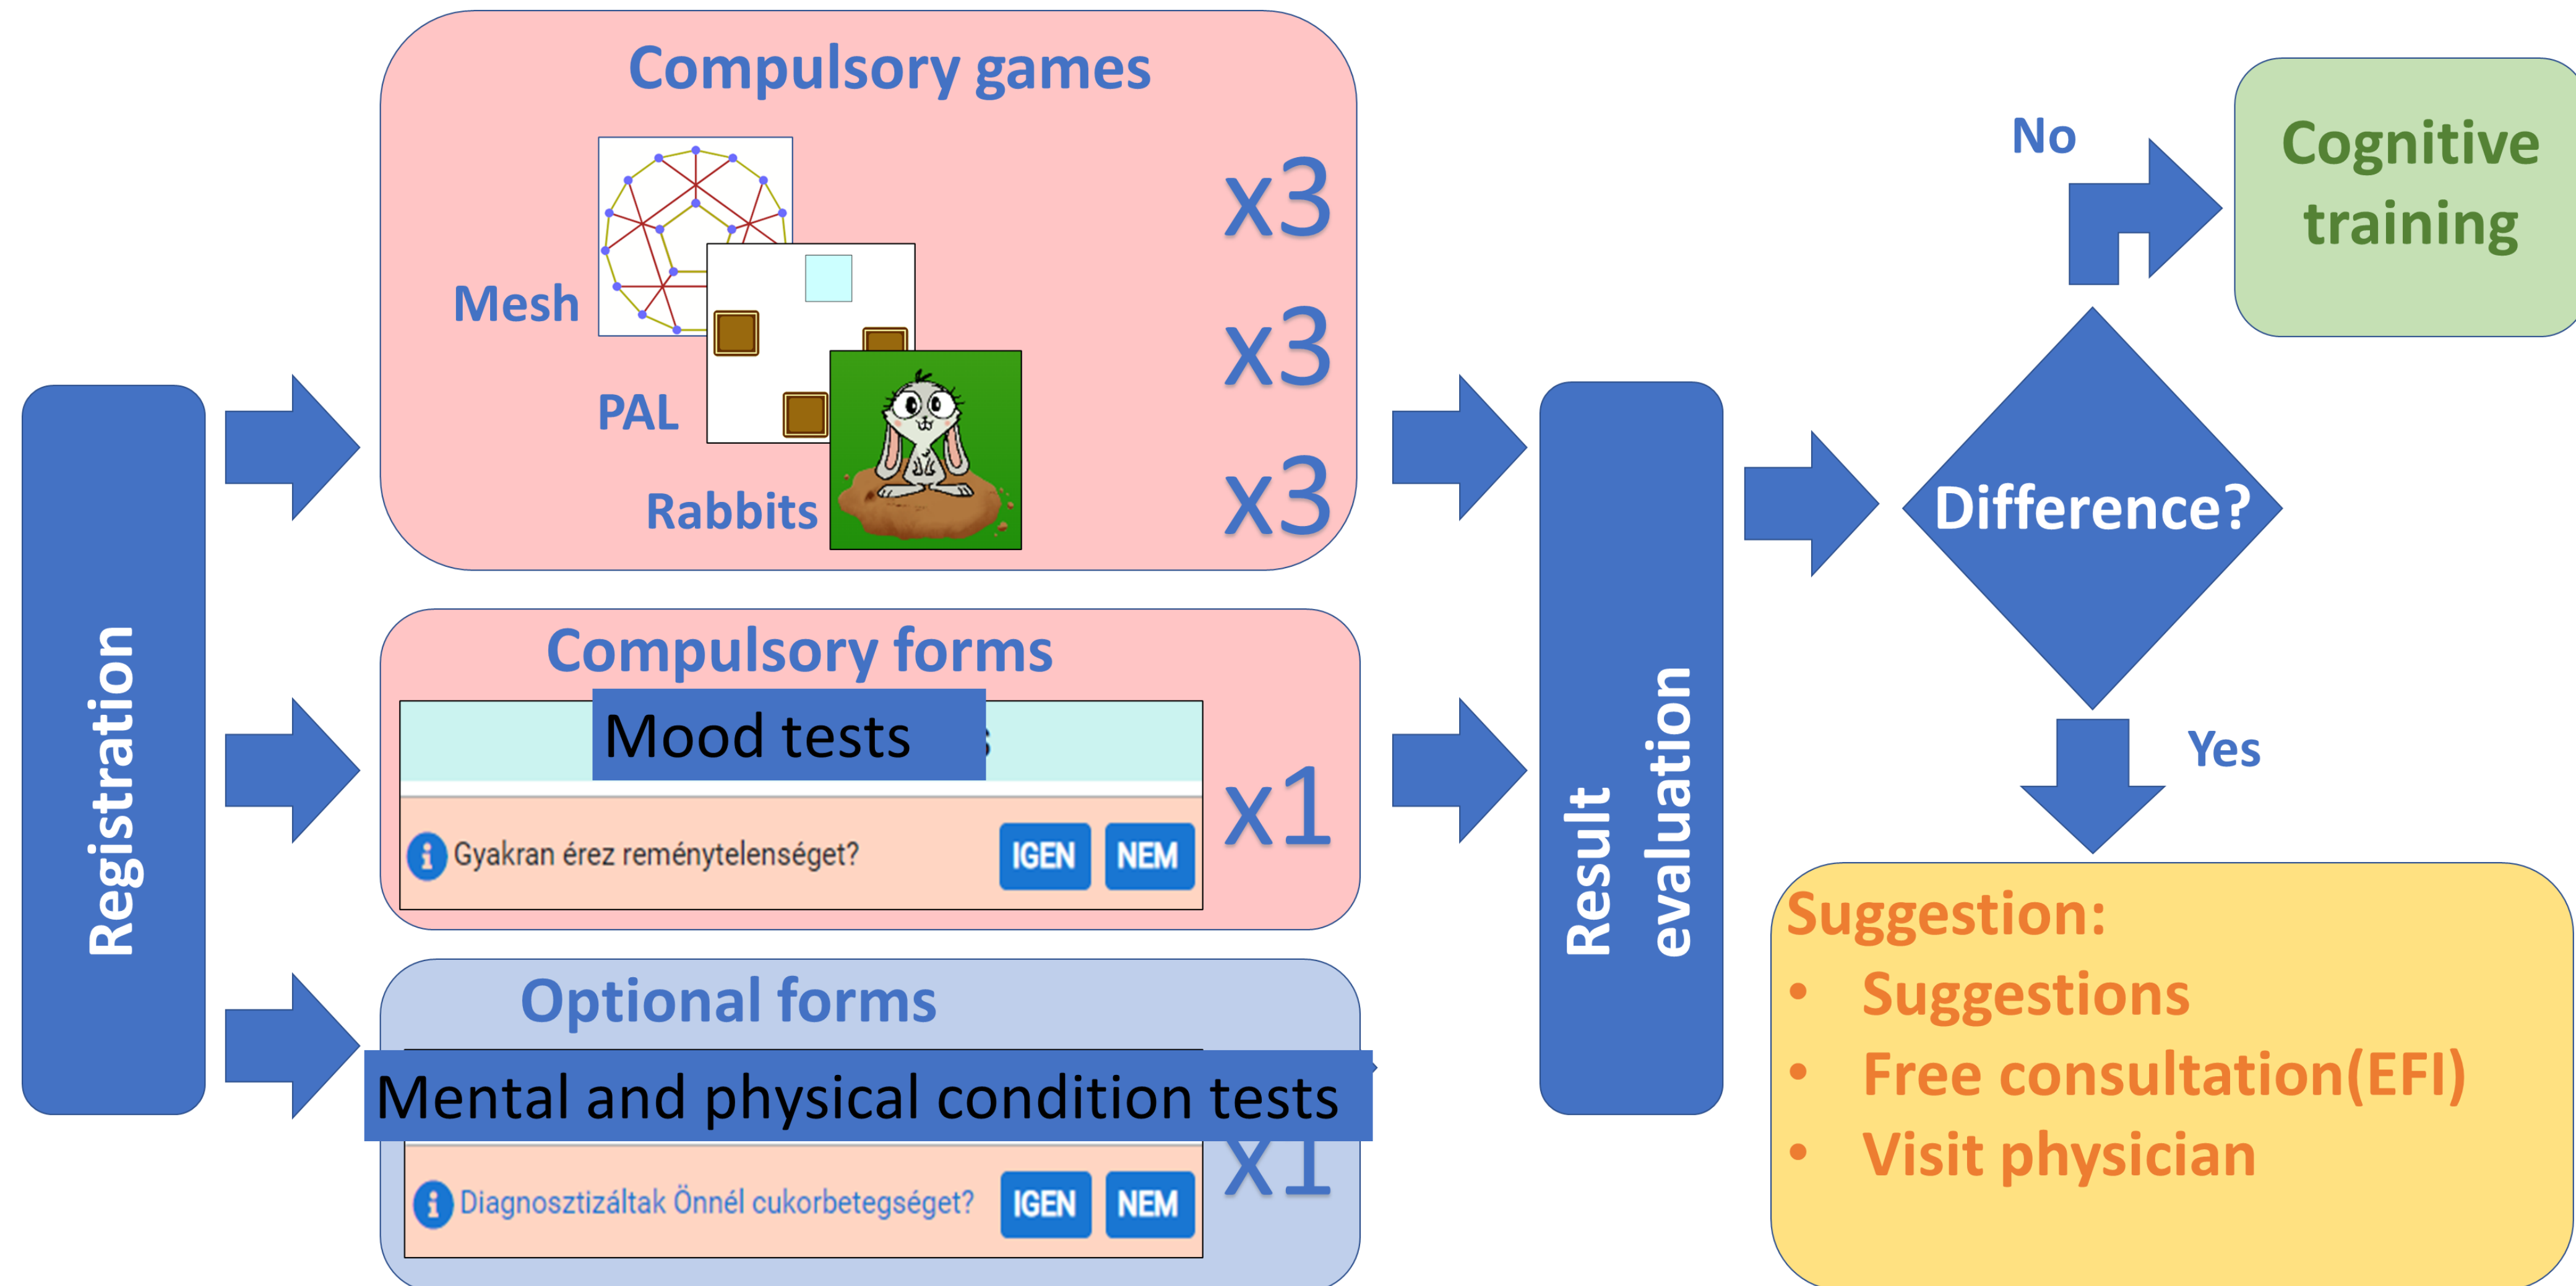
Registration

Compulsory games

Mesh

PAL

Rabbits

x3

x3

x3

Compulsory forms

Mood tests

Gyakran érez reménytelenséget? IGEN NEM

x1

Optional forms

Mental and physical condition tests

Diagnosztizáltak Önnél cukorbetegséget? IGEN NEM

x1

Result evaluation

Difference?

No

Cognitive training

Yes

Suggestion:
• Suggestions
• Free consultation(EFI)
• Visit physician